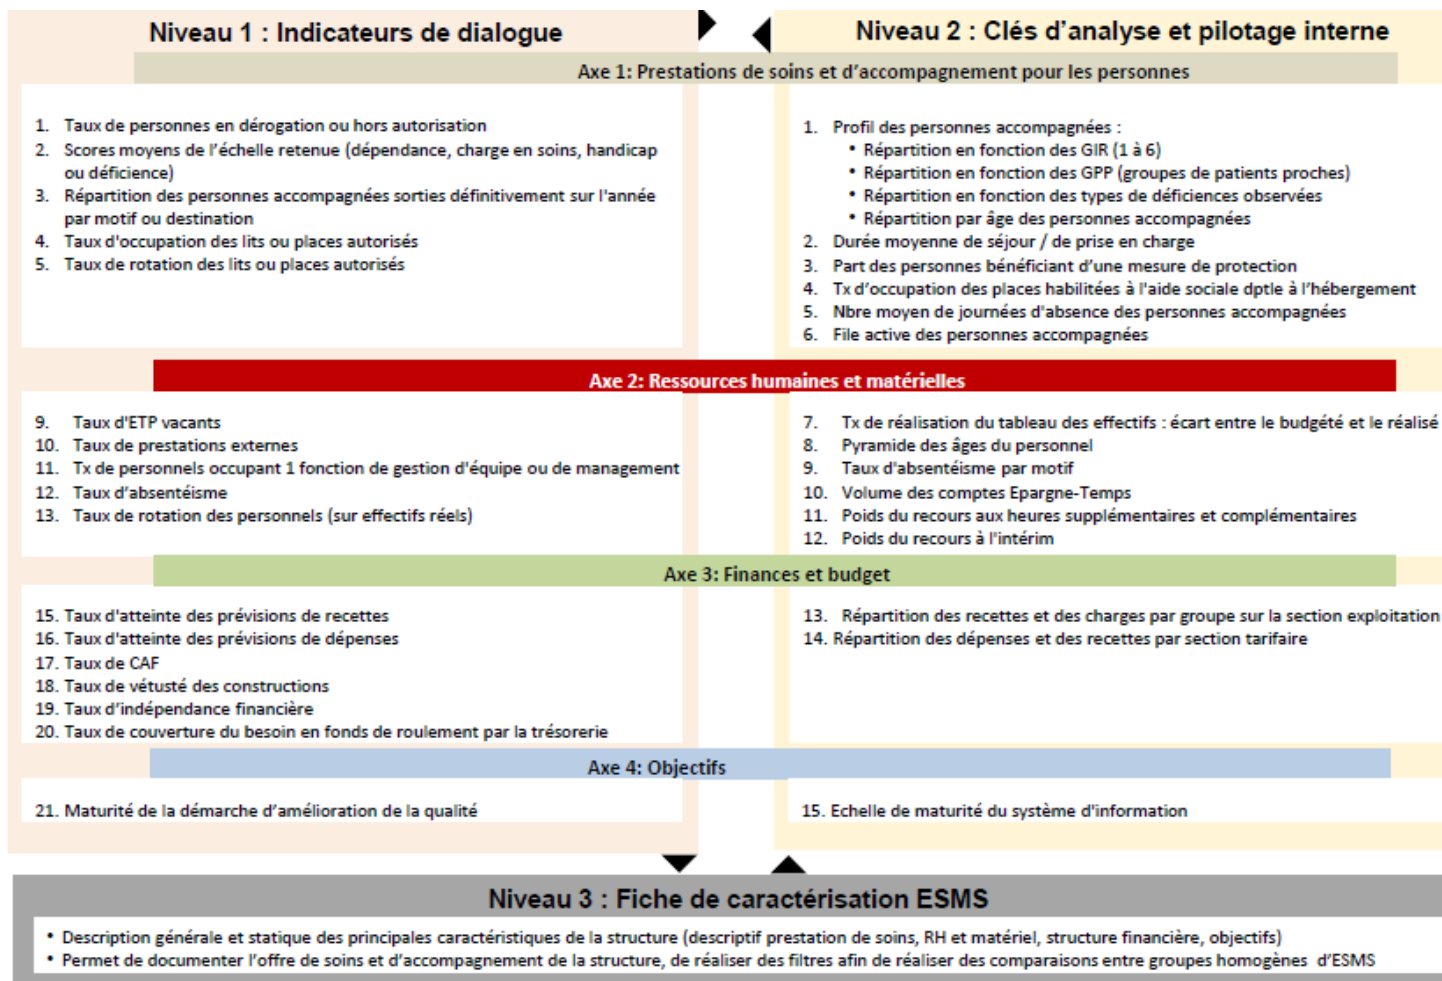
Niveau 1 : Indicateurs de dialogue

Niveau 2 : Clés d'analyse et pilotage interne

Axe 1: Prestations de soins et d'accompagnement pour les personnes

1. Taux de personnes en dérogation ou hors autorisation
2. Scores moyens de l'échelle retenue (dépendance, charge en soins, handicap ou déficience)
3. Répartition des personnes accompagnées sorties définitivement sur l'année par motif ou destination
4. Taux d'occupation des lits ou places autorisés
5. Taux de rotation des lits ou places autorisés

1. Profil des personnes accompagnées :
• Répartition en fonction des GIR (1 à 6)
• Répartition en fonction des GPP (groupes de patients proches)
• Répartition en fonction des types de déficiences observées
• Répartition par âge des personnes accompagnées
2. Durée moyenne de séjour / de prise en charge
3. Part des personnes bénéficiant d'une mesure de protection
4. Tx d'occupation des places habilitées à l'aide sociale dptle à l'hébergement
5. Nbre moyen de journées d'absence des personnes accompagnées
6. File active des personnes accompagnées

Axe 2: Ressources humaines et matérielles

9. Taux d'ETP vacants
10. Taux de prestations externes
11. Tx de personnels occupant 1 fonction de gestion d'équipe ou de management
12. Taux d'absentéisme
13. Taux de rotation des personnels (sur effectifs réels)

7. Tx de réalisation du tableau des effectifs : écart entre le budgété et le réalisé
8. Pyramide des âges du personnel
9. Taux d'absentéisme par motif
10. Volume des comptes Epargne-Temps
11. Poids du recours aux heures supplémentaires et complémentaires
12. Poids du recours à l'intérim

Axe 3: Finances et budget

15. Taux d'atteinte des prévisions de recettes
16. Taux d'atteinte des prévisions de dépenses
17. Taux de CAF
18. Taux de vétusté des constructions
19. Taux d'indépendance financière
20. Taux de couverture du besoin en fonds de roulement par la trésorerie

13. Répartition des recettes et des charges par groupe sur la section exploitation
14. Répartition des dépenses et des recettes par section tarifaire

Axe 4: Objectifs

21. Maturité de la démarche d'amélioration de la qualité

15. Echelle de maturité du système d'information

Niveau 3 : Fiche de caractérisation ESMS

• Description générale et statique des principales caractéristiques de la structure (descriptif prestation de soins, RH et matériel, structure financière, objectifs)
• Permet de documenter l'offre de soins et d'accompagnement de la structure, de réaliser des filtres afin de réaliser des comparaisons entre groupes homogènes d'ESMS